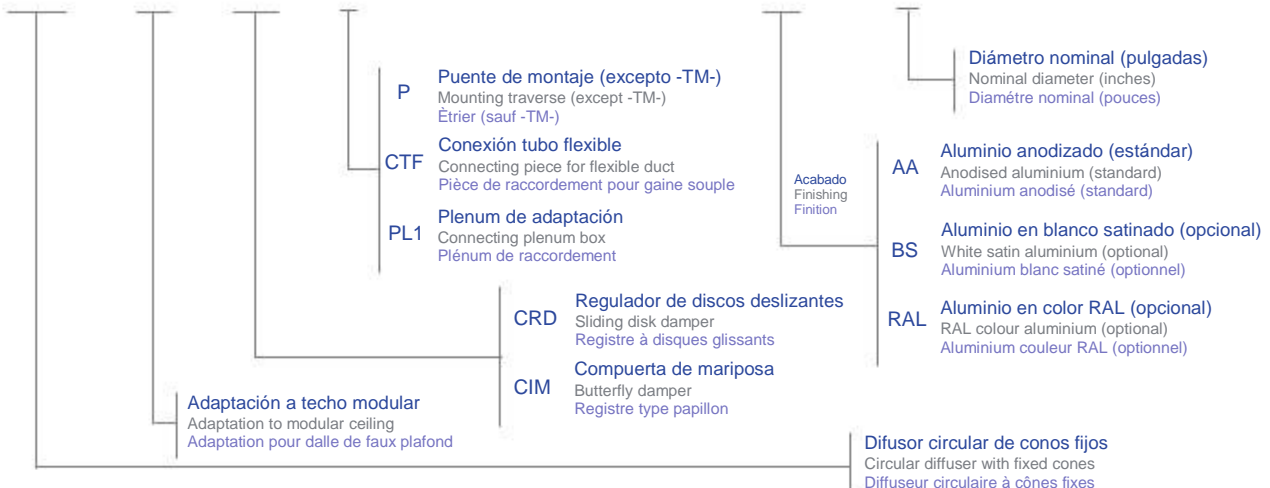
Diámetro nominal (pulgadas)
Nominal diameter (inches)
Diamétre nominal (pouces)

P
Puente de montaje (excepto -TM-)
Mounting traverse (except -TM-)
Ètrier (sauf -TM-)

CTF
Conexión tubo flexible
Connecting piece for flexible duct
Pièce de raccordement pour gaine souple

PL1
Plenum de adaptación
Connecting plenum box
Plénum de raccordement

Acabado
Finishing
Finition

AA
Aluminio anodizado (estándar)
Anodised aluminium (standard)
Aluminium anodisé (standard)

BS
Aluminio en blanco satinado (opcional)
White satin aluminium (optional)
Aluminium blanc satiné (optionnel)

RAL
Aluminio en color RAL (opcional)
RAL colour aluminium (optional)
Aluminium couleur RAL (optionnel)

CRD
Regulador de discos deslizantes
Sliding disk damper
Registre à disques glissants

CIM
Compuerta de mariposa
Butterfly damper
Registre type papillon

Adaptación a techo modular
Adaptation to modular ceiling
Adaptation pour dalle de faux plafond

Difusor circular de conos fijos
Circular diffuser with fixed cones
Diffuseur circulaire à cônes fixes